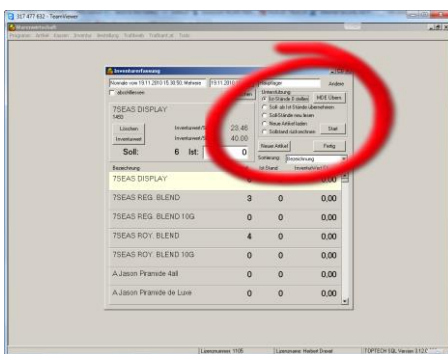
357 477 632 - TeamViewer

Warenwirtschaft

Inventurerfassung

Monatlich vom 19.11.2010 15:38:50, Wehrer

abschließen

Hauptlager

Ändern

7SEAS DISPLAY

1493

Löschen

Inventurwert

23.46

40.00

Soll: 6 Ist: 0

Unterstützung

Ist-Stände 0 stellen

MDE Übern

Soll als Ist Stände übernehmen

Soll-Stände neu lesen

Neue Artikel laden

Sollstand nachrechnen

Start

Neuer Artikel

Fertig

Sortierung Bezeichnung

Bezeichnung

Ist Stand

Inventurwert

| | | | |
|---|---|---|---|
| 7SEAS DISPLAY | | | |
| 7SEAS REG. BLEND | 3 | 0 | 0,00 |
| 7SEAS REG. BLEND 10G | 0 | 0 | 0,00 |
| 7SEAS ROY. BLEND | 4 | 0 | 0,00 |
| 7SEAS ROY. BLEND 10G | 0 | 0 | 0,00 |
| A.Jason Piramide 4all | 0 | 0 | 0,00 |
| A.Jason Piramide de Luxe | 0 | 0 | 0,00 |

Lizenznummer: 1105

Lizenzname: Herbert Drexel

TOPTECH SQL Version 3.1.2